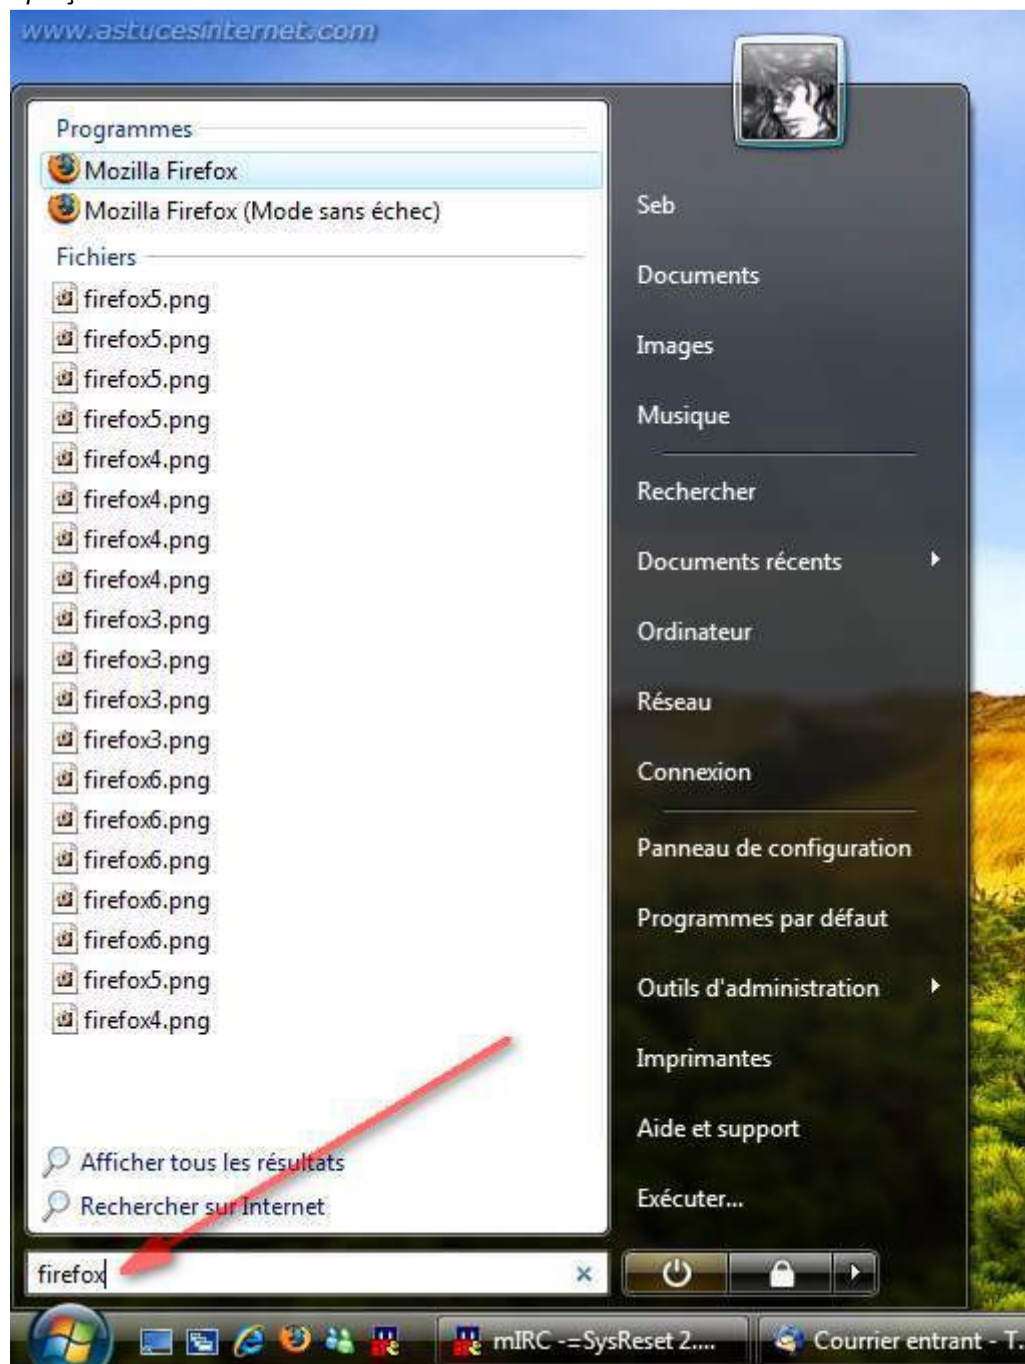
www.astucesinternet.com

Programmes
Mozilla Firefox
Mozilla Firefox (Mode sans échec)
Fichiers
firefox5.png
firefox5.png
firefox5.png
firefox5.png
firefox4.png
firefox4.png
firefox4.png
firefox4.png
firefox3.png
firefox3.png
firefox3.png
firefox3.png
firefox6.png
firefox6.png
firefox6.png
firefox6.png
firefox6.png
firefox5.png
firefox4.png

Afficher tous les résultats
Rechercher sur Internet

firefox

Seb
Documents
Images
Musique
Rechercher
Documents récents
Ordinateur
Réseau
Connexion
Panneau de configuration
Programmes par défaut
Outils d'administration
Imprimantes
Aide et support
Exécuter...

mIRC -=SysReset 2....
Courrier entrant - T.